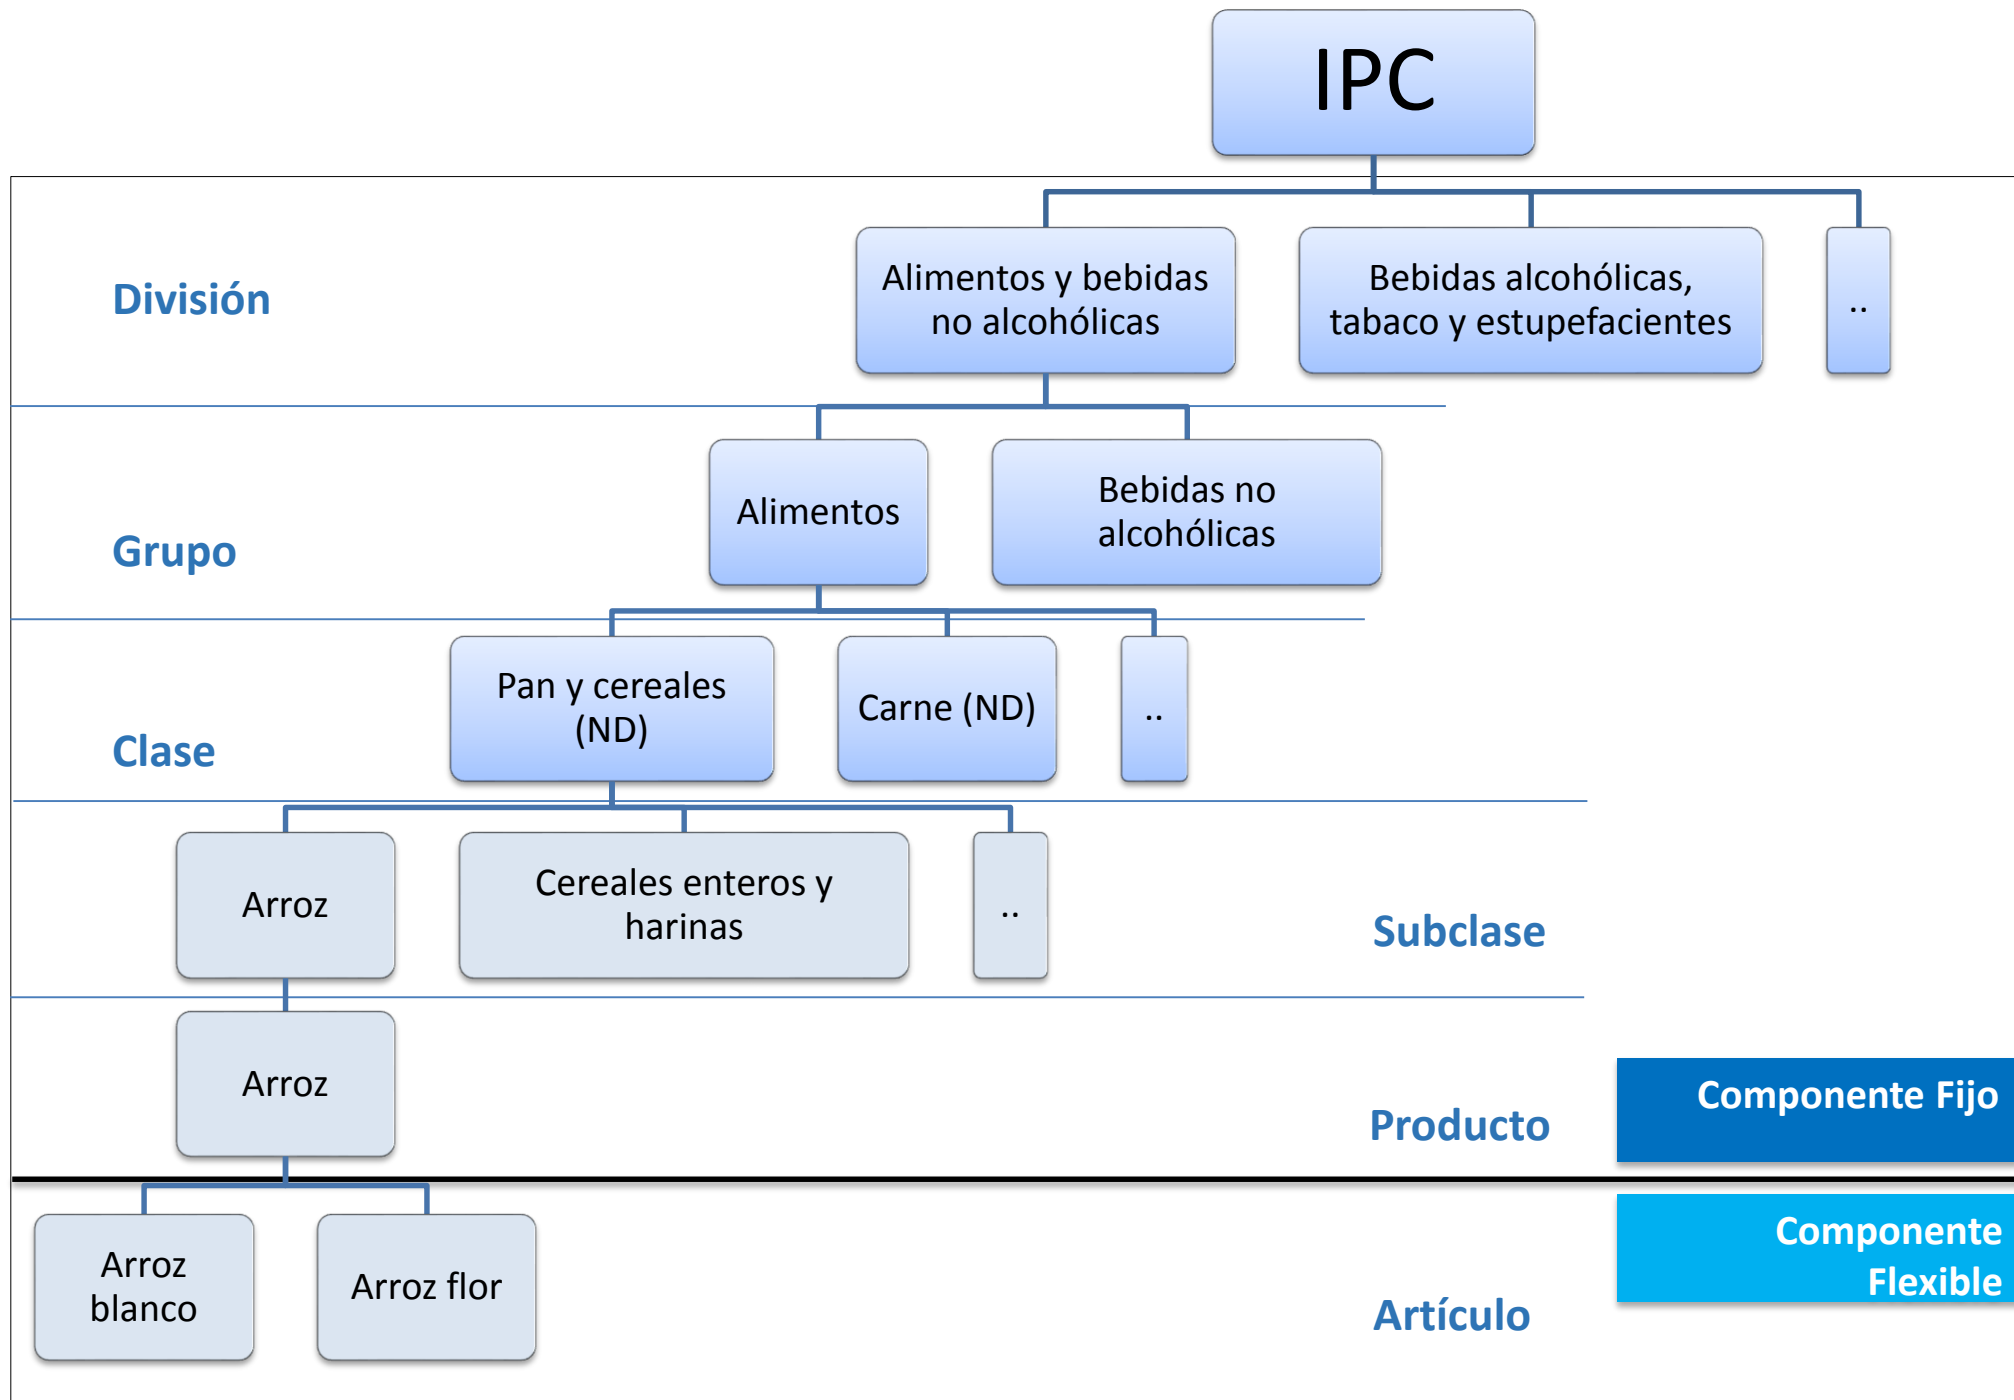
IPC

División

Alimentos y bebidas no alcohólicas

Bebidas alcohólicas, tabaco y estupefacientes

..

Grupo

Alimentos

Bebidas no alcohólicas

Clase

Pan y cereales (ND)

Carne (ND)

..

Arroz

Cereales enteros y harinas

..

Subclase

Arroz

Producto

Componente Fijo

Arroz blanco

Arroz flor

Artículo

Componente Flexible